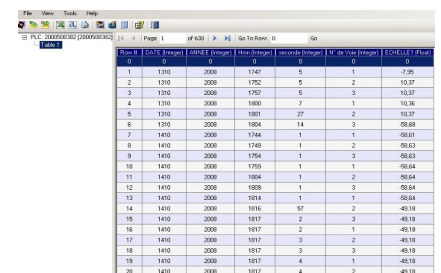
File View Tools Help

PLC: 2000508382 [2000508382]
Table 1

Page 1 of 630 Go To Row: 0 Go

| Row # | DATE (Integer) | ANNEE (Integer) | Hmn (Integer) | seconde (Integer) | N° de Voie (Integer) | ECHELLE1 (Float) |
|---|---|---|---|---|---|---|
| 0 | 0 | 0 | 0 | 0 | 0 | 0 |
| 1 | 1310 | 2008 | 1747 | 5 | 1 | -7,95 |
| 2 | 1310 | 2008 | 1752 | 5 | 2 | 10,37 |
| 3 | 1310 | 2008 | 1757 | 5 | 3 | 10,37 |
| 4 | 1310 | 2008 | 1800 | 7 | 1 | 10,36 |
| 5 | 1310 | 2008 | 1801 | 27 | 2 | 10,37 |
| 6 | 1310 | 2008 | 1804 | 14 | 3 | -58,68 |
| 7 | 1410 | 2008 | 1744 | 1 | 1 | -58,61 |
| 8 | 1410 | 2008 | 1749 | 1 | 2 | -58,63 |
| 9 | 1410 | 2008 | 1754 | 1 | 3 | -58,63 |
| 10 | 1410 | 2008 | 1759 | 1 | 1 | -58,64 |
| 11 | 1410 | 2008 | 1804 | 1 | 2 | -58,64 |
| 12 | 1410 | 2008 | 1809 | 1 | 3 | -58,64 |
| 13 | 1410 | 2008 | 1814 | 1 | 1 | -58,64 |
| 14 | 1410 | 2008 | 1816 | 57 | 2 | -49,18 |
| 15 | 1410 | 2008 | 1817 | 2 | 3 | -49,18 |
| 16 | 1410 | 2008 | 1817 | 2 | 1 | -49,18 |
| 17 | 1410 | 2008 | 1817 | 3 | 2 | -49,18 |
| 18 | 1410 | 2008 | 1817 | 3 | 3 | -49,18 |
| 19 | 1410 | 2008 | 1817 | 4 | 1 | -49,18 |
| 20 | 1410 | 2008 | 1817 | 4 | 2 | -49,18 |